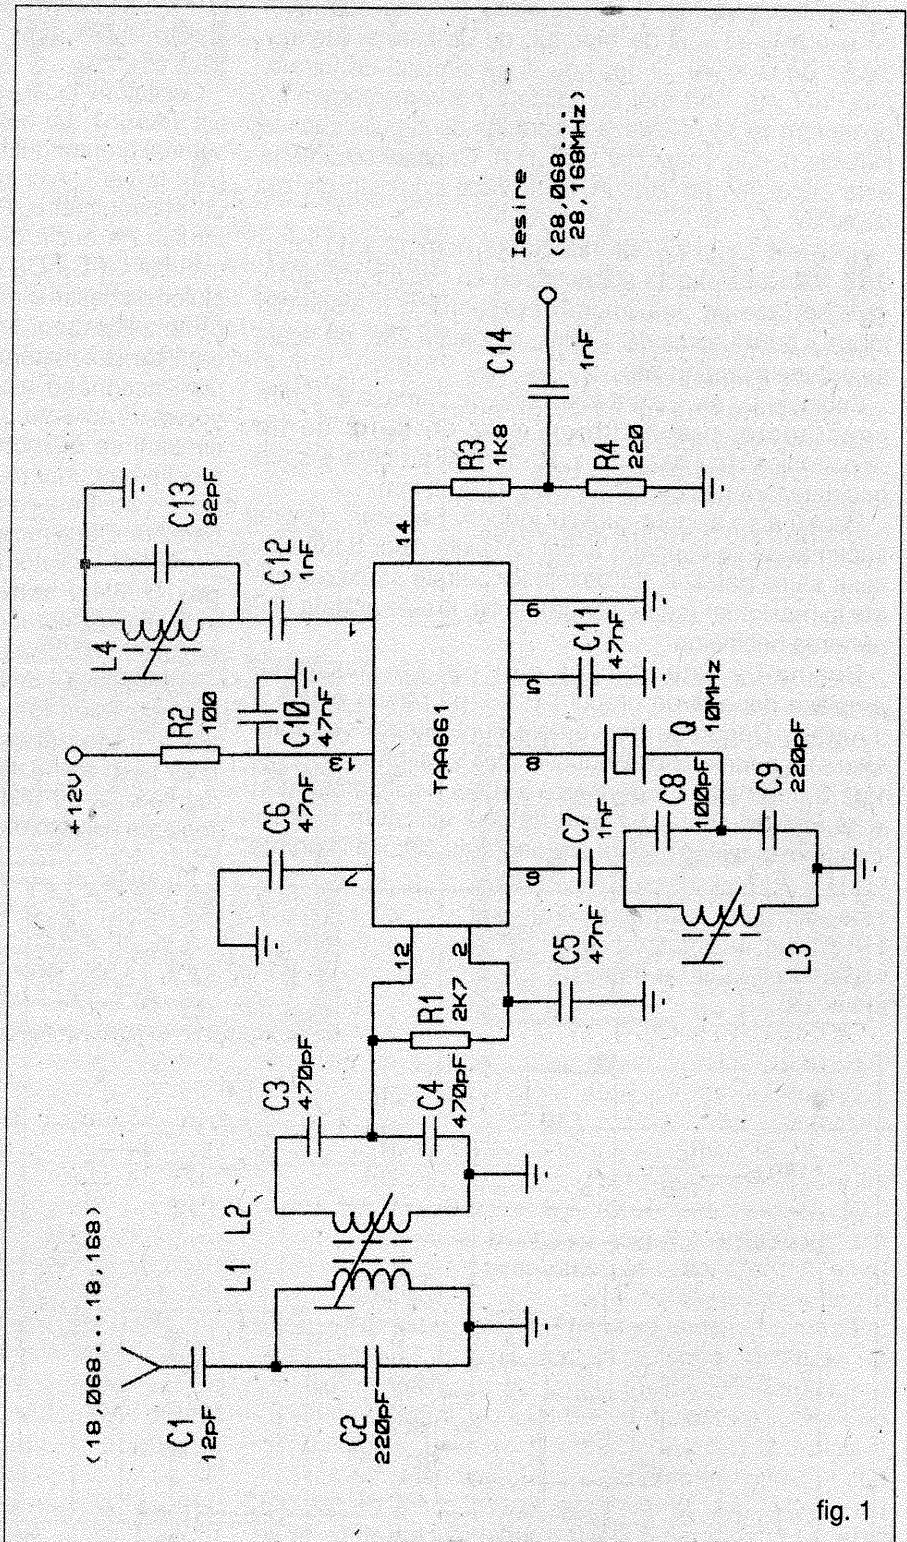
(18,068...18,168)

C1 12pF

C2 220pF

L1 L2

C3 470pF

C4 470pF

R1 2K7

12

2

C5 47nF

C6 47nF

7

+12V

R2 100

C10 47nF

13

TAA661

3

C7 1nF

C8 100pF

C9 220pF

L3

8

Q 10MHz

5

C11 47nF

9

1

L4

C12 1nF

C13 82pF

14

R3 1K8

R4 220

C14 1nF

Iesire

(28,068...28,168MHz)

fig. 1